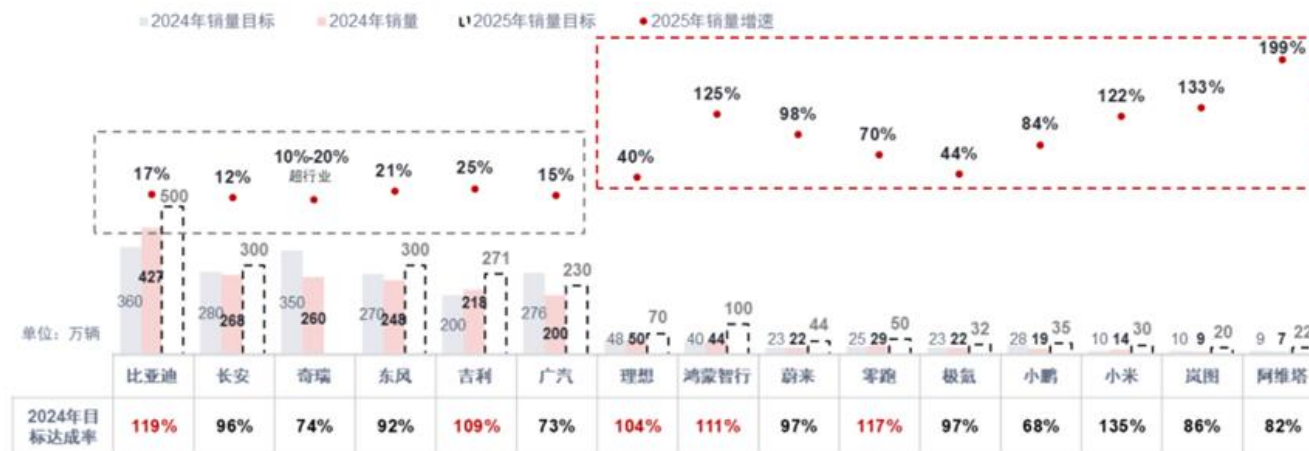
2024年销量目标 2024年销量 2025年销量目标 2025年销量增速

17% 12% 10%-20% 超行业 21% 25% 15%

40% 125% 98% 70% 44% 84% 122% 133% 199%

500 300 300 271 230

360 427 280 268 350 260 270 248 200 218 276 200

48 50 70 40 44 100 23 22 44 25 29 50 23 22 32 28 19 35 10 14 30 10 9 20 9 7 22

单位：万辆

| | 比亚迪 | 长安 | 奇瑞 | 东风 | 吉利 | 广汽 | 理想 | 鸿蒙智行 | 蔚来 | 零跑 | 极氪 | 小鹏 | 小米 | 岚图 | 阿维塔 |
|---|---|---|---|---|---|---|---|---|---|---|---|---|---|---|---|
| 2024年目标达成率 | 119% | 96% | 74% | 92% | 109% | 73% | 104% | 111% | 97% | 117% | 97% | 68% | 135% | 86% | 82% |